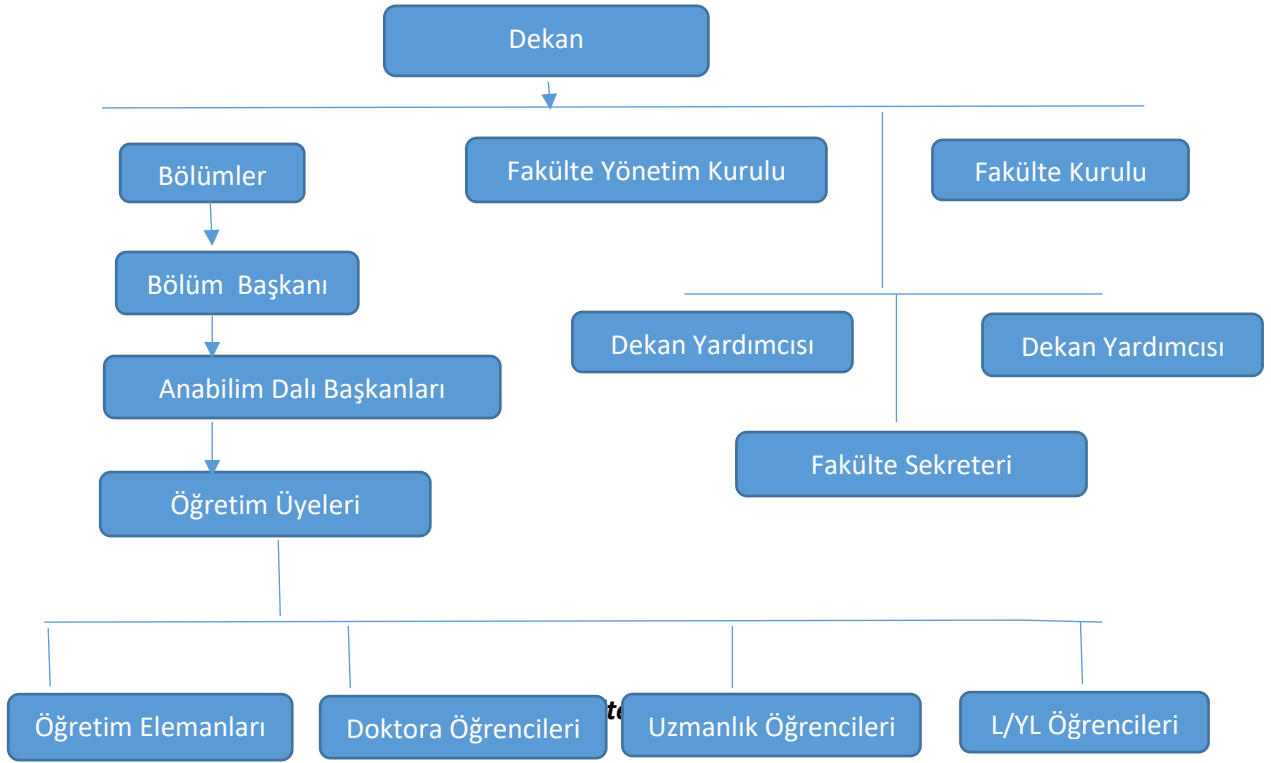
Dekan

Bölümler

Fakülte Yönetim Kurulu

Fakülte Kurulu

Bölüm Başkanı

Dekan Yardımcısı

Dekan Yardımcısı

Anabilim Dalı Başkanları

Fakülte Sekreteri

Öğretim Üyeleri

Öğretim Elemanları

Doktora Öğrencileri

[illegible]

Uzmanlık Öğrencileri

L/YL Öğrencileri